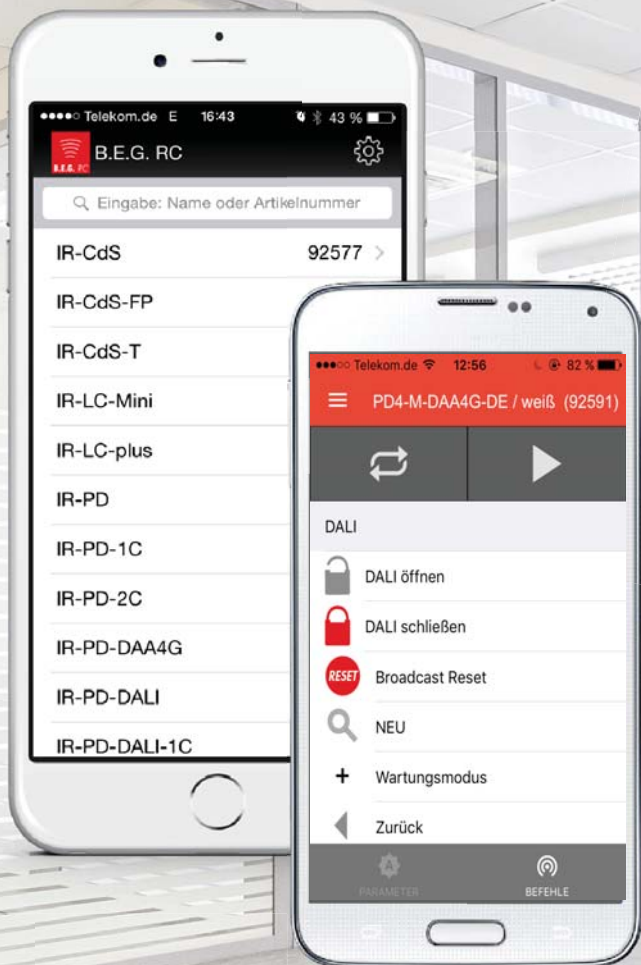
●●●●○ Telekom.de E 16:43 43 %

B.E.G. RC

B.E.G. RC

Eingabe: Name oder Artikelnummer

IR-CdS 92577

IR-CdS-FP

IR-CdS-T

IR-LC-Mini

IR-LC-plus

IR-PD

IR-PD-1C

IR-PD-2C

IR-PD-DAA4G

IR-PD-DALI

IR-PD-DALI-1C

●●●○○ Telekom.de 12:56 82 %

PD4-M-DAA4G-DE / weiß (92591)

DALI

DALI öffnen

DALI schließen

RESET Broadcast Reset

NEU

+ Wartungsmodus

Zurück

PARAMETER

BEFEHLE